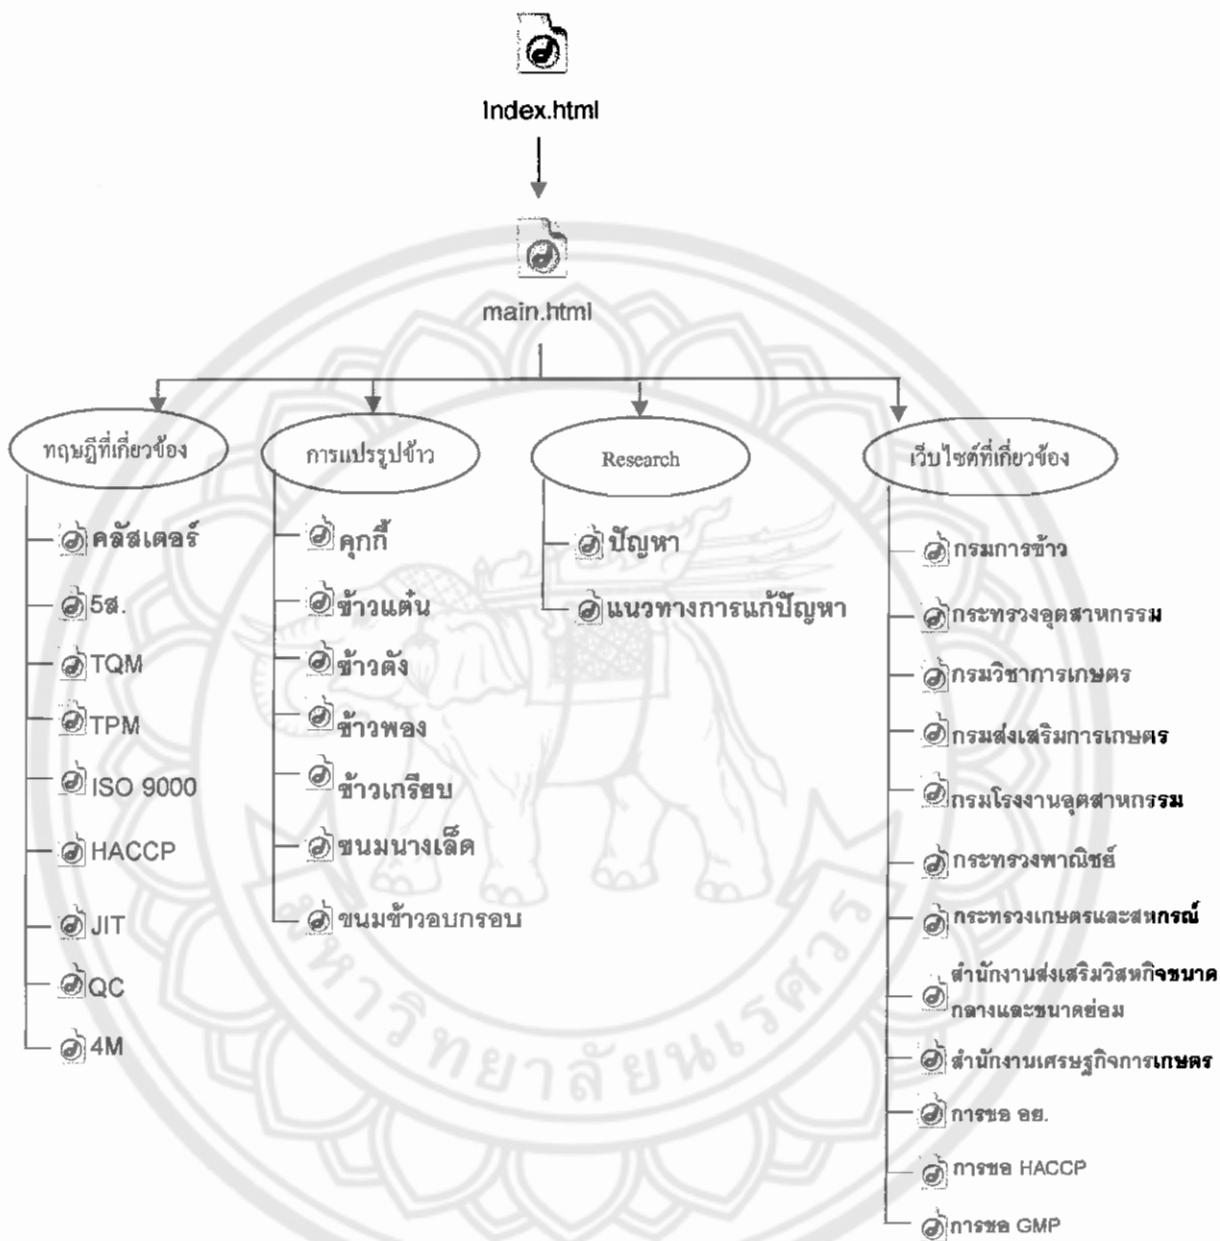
Index.html

main.html

ทฤษฎีที่เกี่ยวข้อง

คลัสเตอร์

5ส.

TQM

TPM

ISO 9000

HACCP

JIT

QC

4M

การแปรรูปข้าว

คุกกี้

ข้าวแต๋น

ข้าวตัง

ข้าวพอง

ข้าวเกรียบ

ขนมนางเล็ด

ขนมข้าวอบกรอบ

Research

ปัญหา

แนวทางการแก้ปัญหา

เว็บไซต์ที่เกี่ยวข้อง

กรมการข้าว

กระทรวงอุตสาหกรรม

กรมวิชาการเกษตร

กรมส่งเสริมการเกษตร

กรมโรงงานอุตสาหกรรม

กระทรวงพาณิชย์

กระทรวงเกษตรและสหกรณ์

สำนักงานส่งเสริมวิสาหกิจขนาดกลางและขนาดย่อม

สำนักงานเศรษฐกิจการเกษตร

การขอ อย.

การขอ HACCP

การขอ GMP

มหาวิทยาลัยนเรศวร